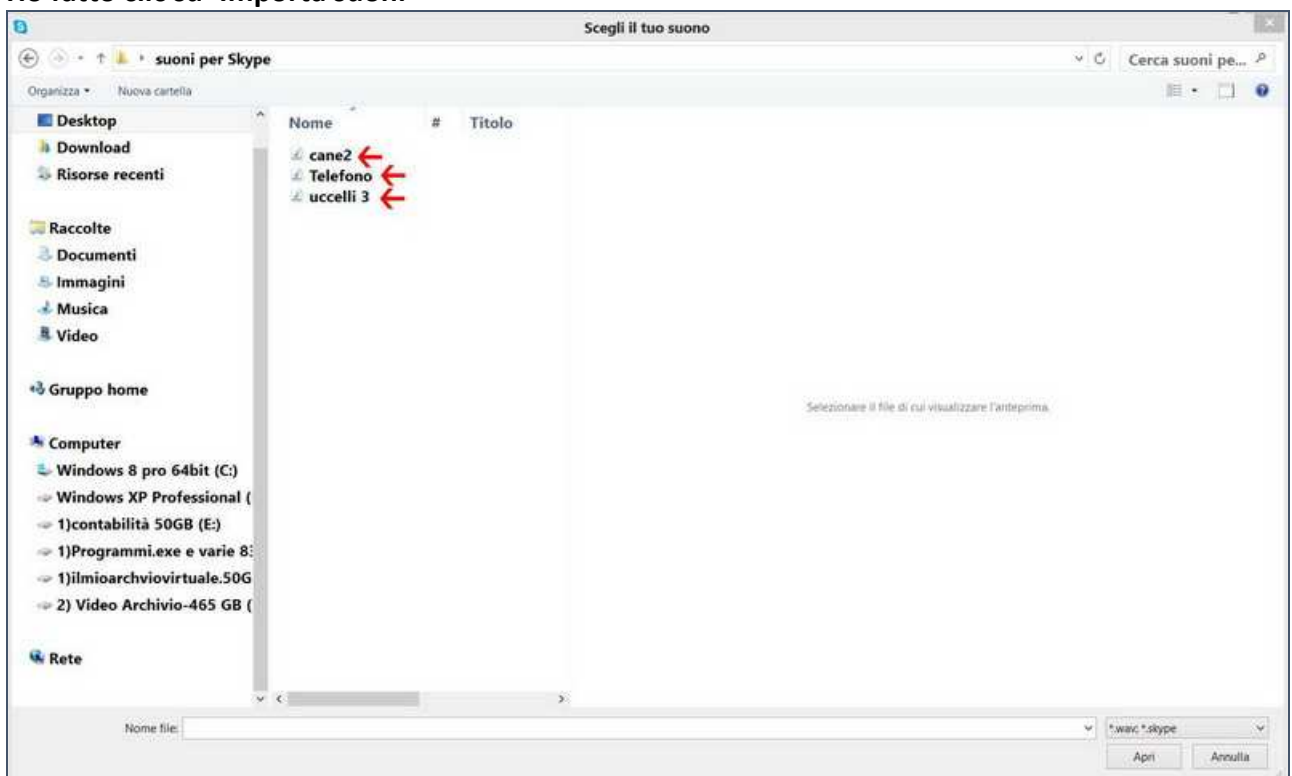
Ho fatto click "Importa suoni"

Scegli il tuo suono

suoni per Skype

Cerca suoni pe...

Organizza ▾ Nuova cartella

Desktop
Download
Risorse recenti

Raccolte
Documenti
Immagini
Musica
Video

Gruppo home

Computer
Windows 8 pro 64bit (C:)
Windows XP Professional (
1)contabilità 50GB (E:)
1)Programmi.exe e varie 8
1)ilmioarchviovirtuale.50G
2) Video Archivio-465 GB (

Rete

| Nome | # | Titolo |
|---|---|---|
| cane2 | | |
| Telefono | | |
| uccelli 3 | | |

Selezionare il file di cui visualizzare l'anteprima.

Nome file:

*.wav; *.skype

Apri

Annulla